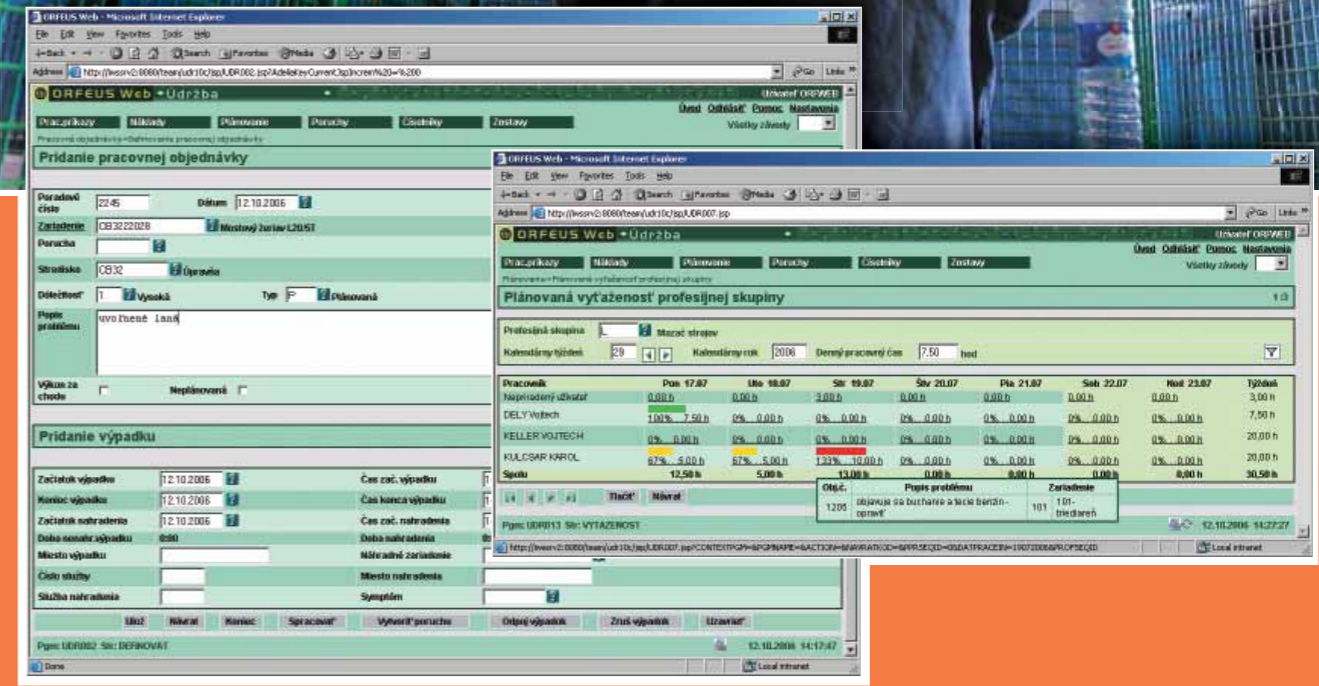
ORFEUS Web - Microsoft Internet Explorer

File Edit View Favorites Tools Help

Back Search Favorites Media

Address http://lwssrv2:8080/team/udr10c/jsp/UDR002.jsp?AdelieKeyCurrent Go Links

ORFEUS Web • Údržba

Užívateľ ORFWEB

Úvod Odhlásiť Pomoc Nastavenia

Prac.príkazy Náklady Plánovanie Poruchy Číselníky Zostavy

Všetky závody

Pracovné objednávky » Definovanie pracovnej objednávky

Pridanie pracovnej objednávky

Poradové číslo 2245 Dátum 12.10.2006

Zariadenie CB3222028 Mostový žeriav L20/5T

Porucha

Stredisko CB32 Údržba

Dôležitosť 1 Vysoká Typ P Plánovaná

Popis problému uvoľnené laná

Výkon za chodu Neplánovaná

Pridanie výpadku

Začiatok výpadku 12.10.2006 Čas zač. výpadku

Koniec výpadku 12.10.2006 Čas konca výpadku

Začiatok nahradenia 12.10.2006 Čas zač. nahradenia

Doba nenahr.výpadku 0:00 Doba nahradenia

Miesto výpadku Náhradné zariadenie

Číslo služby Miesto nahradenia

Služba nahradenia Symptóm

Ulož Návrat Koniec Spracovať Vytvoriť poruchu Odpoj výpadok Zruš výpadok Uzavrieť

Pgm: UDR002 Str: DEFINOVAT 12.10.2006 14:17:47

Done Local intranet

ORFEUS Web - Microsoft Internet Explorer

File Edit View Favorites Tools Help

Back Search Favorites Media

Address http://lwssrv2:8080/team/udr10c/jsp/UDR007.jsp Go Links

ORFEUS Web • Údržba

Užívateľ ORFWEB

Úvod Odhlásiť Pomoc Nastavenia

Prac.príkazy Náklady Plánovanie Poruchy Číselníky Zostavy

Všetky závody

Plánovanie » Plánovaná vyťaženosť profesijnej skupiny

Plánovaná vyťaženosť profesijnej skupiny 1

Profesijná skupina L Mazač strojov

Kalendárny týždeň 29 Kalendárny rok 2006 Denný pracovný čas 7.50 hod

| Pracovník | Pon 17.07 | Uto 18.07 | Str 19.07 | Štv 20.07 | Pia 21.07 | Sob 22.07 | Ned 23.07 | Týždeň |
|---|---|---|---|---|---|---|---|---|
| Nepriradený užívateľ | 0,00 h | 0,00 h | 3,00 h | 0,00 h | 0,00 h | 0,00 h | 0,00 h | 3,00 h |
| DELY Vojtech | 100% 7,50 h | 0% 0,00 h | 0% 0,00 h | 0% 0,00 h | 0% 0,00 h | 0% 0,00 h | 0% 0,00 h | 7,50 h |
| KELLER VOJTECH | 0% 0,00 h | 0% 0,00 h | 0% 0,00 h | 0% 0,00 h | 0% 0,00 h | 0% 0,00 h | 0% 0,00 h | 20,00 h |
| KULCSAR KAROL | 67% 5,00 h | 67% 5,00 h | 133% 10,00 h | 0% 0,00 h | 0% 0,00 h | 0% 0,00 h | 0% 0,00 h | 20,00 h |
| Spolu | 12,50 h | 5,00 h | 13,00 h | 0,00 h | 0,00 h | 0,00 h | 0,00 h | 30,50 h |

Tlačiť Návrat

| Obj.č. | Popis problému | Zariadenie |
|---|---|---|
| 1205 | objavuje sa buchanie a tecie benzín - opraviť | 101 101-triediareň |

Pgm: UDR013 Str: VYTAZENOST 12.10.2006 14:27:27

http://lwssrv2:8080/team/udr10c/jsp/UDR007.jsp?CONTEXTPGM=&PGMNAME=&ACTION=&WAWRATIOID=&PPRSEQID=0&DATPRACEIN=19072006&PROFSEQID Local intranet